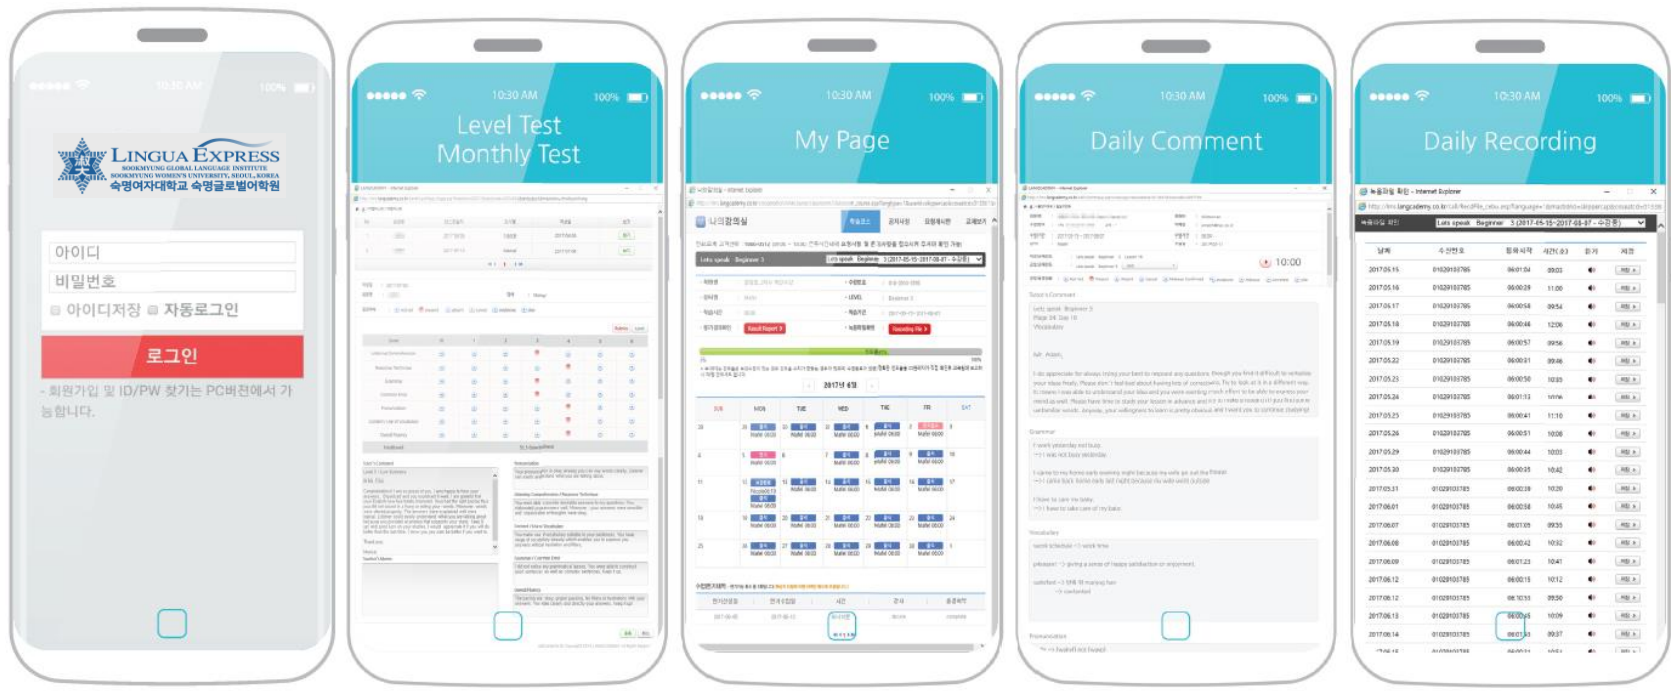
10:30 AM 100%

LINGUA EXPRESS
SOOKMYUNG GLOBAL LANGUAGE INSTITUTE
SOOKMYUNG WOMEN'S UNIVERSITY, SEOUL, KOREA
숙명여자대학교 숙명글로벌어학원

아이디
비밀번호
아이디저장 자동로그인
로그인
- 회원가입 및 ID/PW 찾기는 PC버전에서 가능합니다.

10:30 AM 100%
Level Test
Monthly Test

10:30 AM 100%
My Page

나의강의실
2017년 4월
SUN MON TUE WED THU FRI SAT

10:30 AM 100%
Daily Comment

10:00

10:30 AM 100%
Daily Recording

녹음파일 확인 - Internet Explorer
Lets speak Beginner 3 (2017-05-15~2017-06-07 - 수강중)

| 날짜 | 수신번호 | 통화시각 | 시간(초) | 듣기 | 저장 |
|---|---|---|---|---|---|
| 2017.05.15 | 01029103785 | 06:01:04 | 09:03 | | |
| 2017.05.16 | 01029103785 | 06:00:29 | 11:00 | | |
| 2017.05.17 | 01029103785 | 06:00:58 | 09:54 | | |
| 2017.05.18 | 01029103785 | 06:00:48 | 12:06 | | |
| 2017.05.19 | 01029103785 | 06:00:57 | 09:56 | | |
| 2017.05.22 | 01029103785 | 06:00:31 | 09:46 | | |
| 2017.05.23 | 01029103785 | 06:00:50 | 10:03 | | |
| 2017.05.24 | 01029103785 | 06:01:13 | 10:06 | | |
| 2017.05.25 | 01029103785 | 06:00:41 | 11:10 | | |
| 2017.05.26 | 01029103785 | 06:00:51 | 10:08 | | |
| 2017.05.29 | 01029103785 | 06:00:44 | 10:03 | | |
| 2017.05.30 | 01029103785 | 06:00:35 | 10:42 | | |
| 2017.05.31 | 01029103785 | 06:00:39 | 10:29 | | |
| 2017.06.01 | 01029103785 | 06:00:58 | 10:45 | | |
| 2017.06.07 | 01029103785 | 06:01:05 | 09:55 | | |
| 2017.06.08 | 01029103785 | 06:00:42 | 10:32 | | |
| 2017.06.09 | 01029103785 | 06:01:23 | 10:41 | | |
| 2017.06.12 | 01029103785 | 06:00:15 | 10:12 | | |
| 2017.06.12 | 01029103785 | 06:10:55 | 09:50 | | |
| 2017.06.13 | 01029103785 | 06:00:55 | 10:09 | | |
| 2017.06.14 | 01029103785 | 06:01:43 | 09:37 | | |